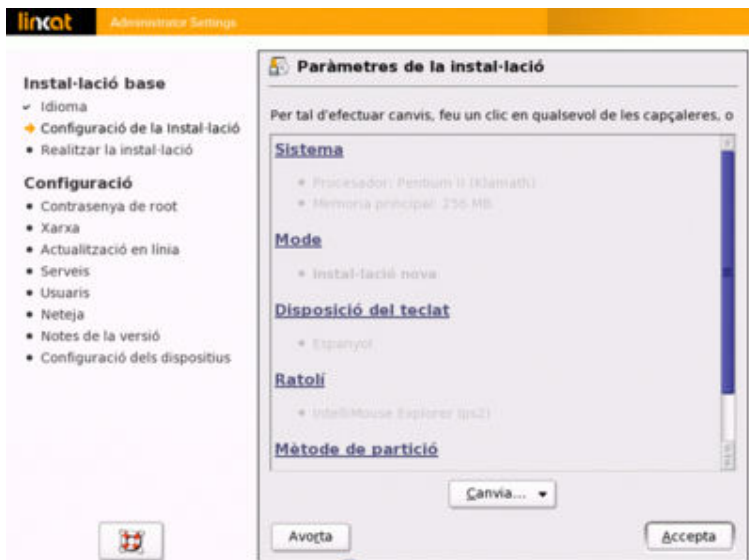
lincat Administrator Settings

Instal·lació base
- Idioma
- Configuració de la Instal·lació
- Realitzar la instal·lació

Configuració
- Contrasenya de root
- Xarxa
- Actualització en línia
- Serveis
- Usuaris
- Neteja
- Notes de la versió
- Configuració dels dispositius

Paràmetres de la instal·lació

Per tal d'efectuar canvis, feu un clic en qualsevol de les capçaleres, o

Sistema
- Procesador: Pentium II (Klamath)
- Memòria principal: 256 MB

Mode
- Instal·lació nova

Disposició del teclat
- Espanyol

Ratolí
- IntelliMouse Explorer (ps2)

Mètode de partició

Canvia...

Avorta

Accepta